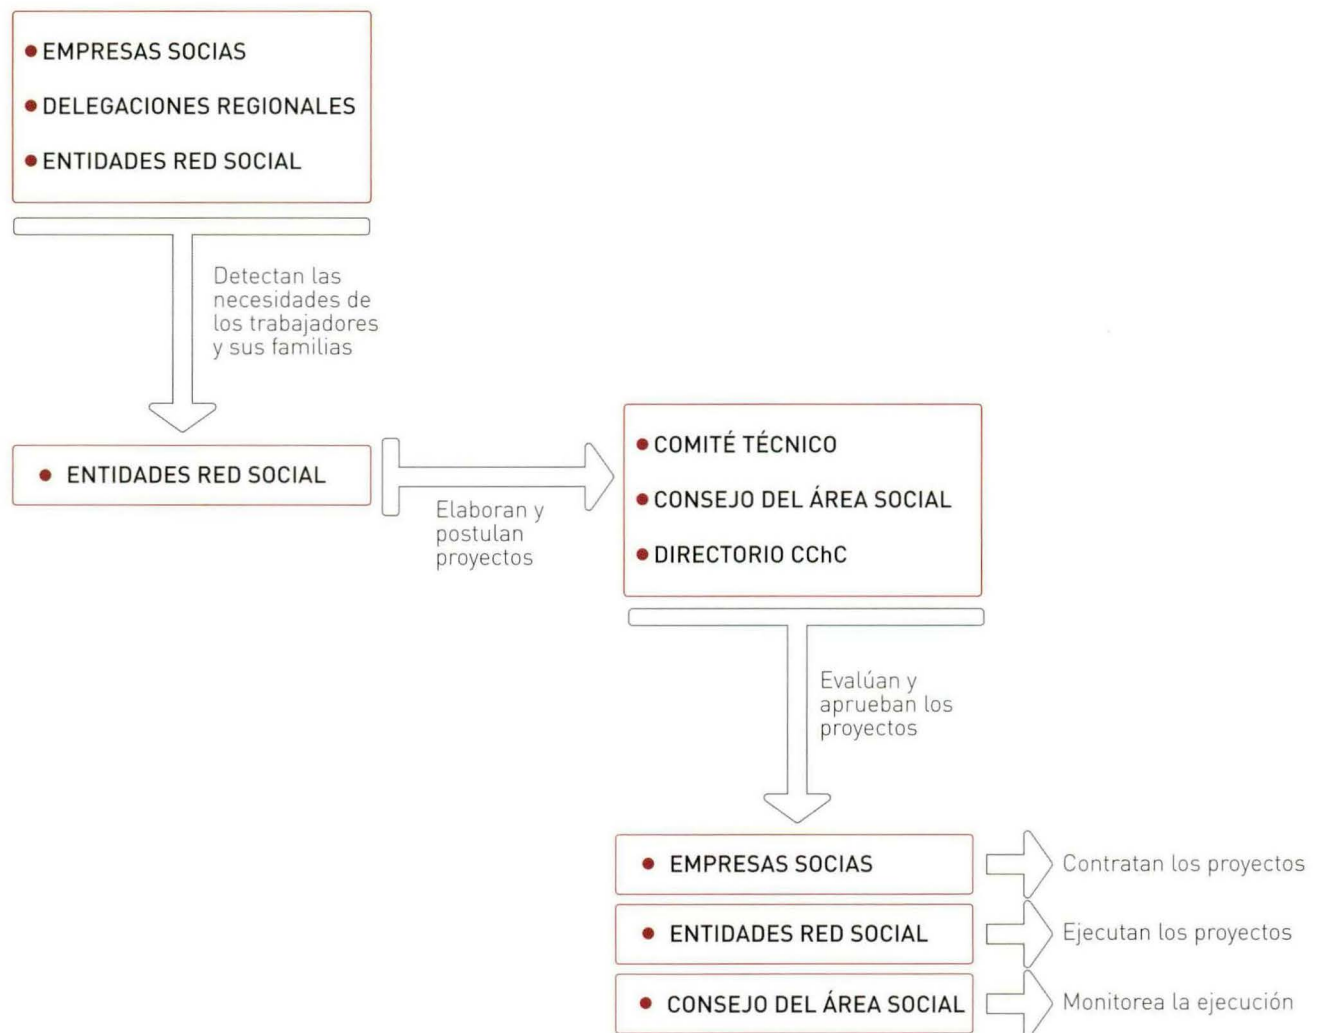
• EMPRESAS SOCIAS
• DELEGACIONES REGIONALES
• ENTIDADES RED SOCIAL

Detectan las necesidades de los trabajadores y sus familias

• ENTIDADES RED SOCIAL

Elaboran y postulan proyectos

• COMITÉ TÉCNICO
• CONSEJO DEL ÁREA SOCIAL
• DIRECTORIO CChC

Evalúan y aprueban los proyectos

• EMPRESAS SOCIAS
Contratan los proyectos

• ENTIDADES RED SOCIAL
Ejecutan los proyectos

• CONSEJO DEL ÁREA SOCIAL
Monitorea la ejecución